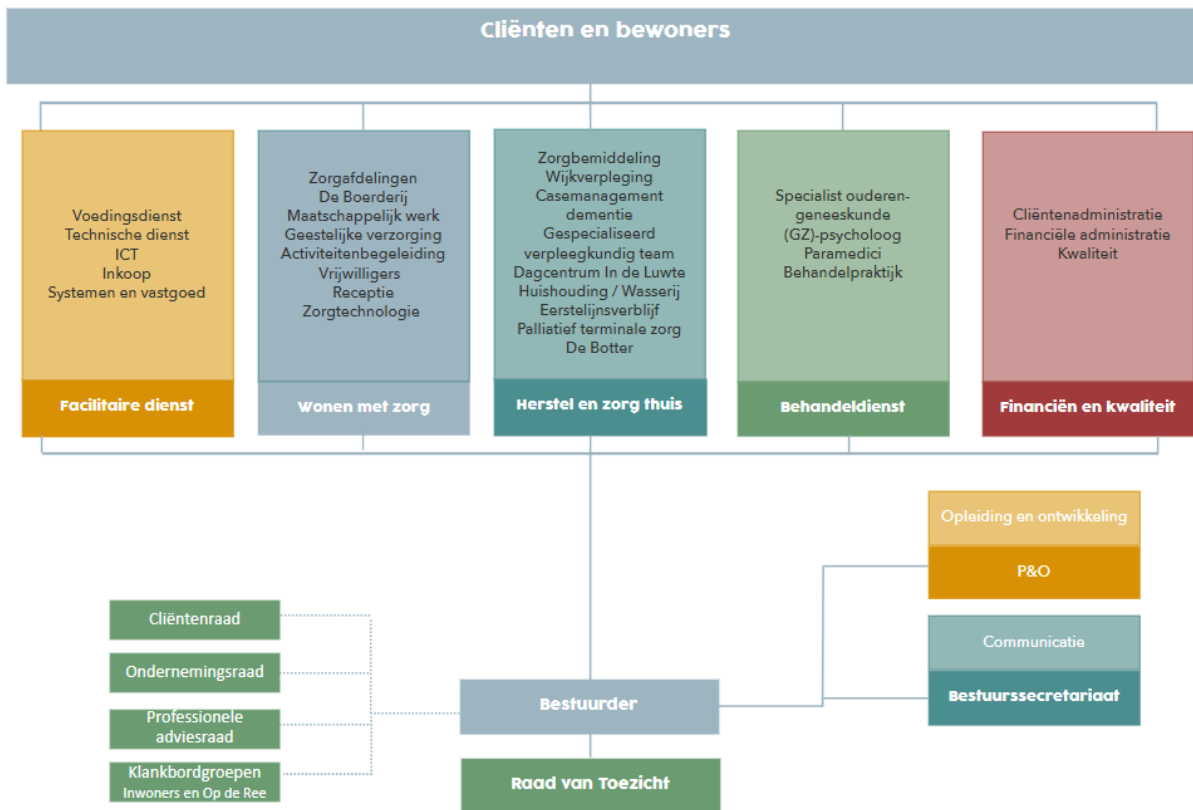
Cliënten en bewoners

Voedingsdienst
Technische dienst
ICT
Inkoop
Systemen en vastgoed

Facilitaire dienst

Zorgafdelingen
De Boerderij
Maatschappelijk werk
Geestelijke verzorging
Activiteitenbegeleiding
Vrijwilligers
Receptie
Zorgtechnologie

Wonen met zorg

Zorgbemiddeling
Wijkverpleging
Casemanagement dementie
Gespecialiseerd verpleegkundig team
Dagcentrum In de Luwte
Huishouding / Wasserij
Eerstelijnsverblijf
Palliatief terminale zorg
De Botter

Herstel en zorg thuis

Specialist ouderengeneeskunde
(GZ)-psycholoog
Paramedici
Behandelpraktijk

Behandeldienst

Cliëntenadministratie
Financiële administratie
Kwaliteit

Financiën en kwaliteit

Opleiding en ontwikkeling

P&O

Communicatie

Bestuurssecretariaat

Cliëntenraad

Ondernemingsraad

Professionele adviesraad

Klankbordgroepen
Inwoners en Op de Ree

Bestuurder

Raad van Toezicht